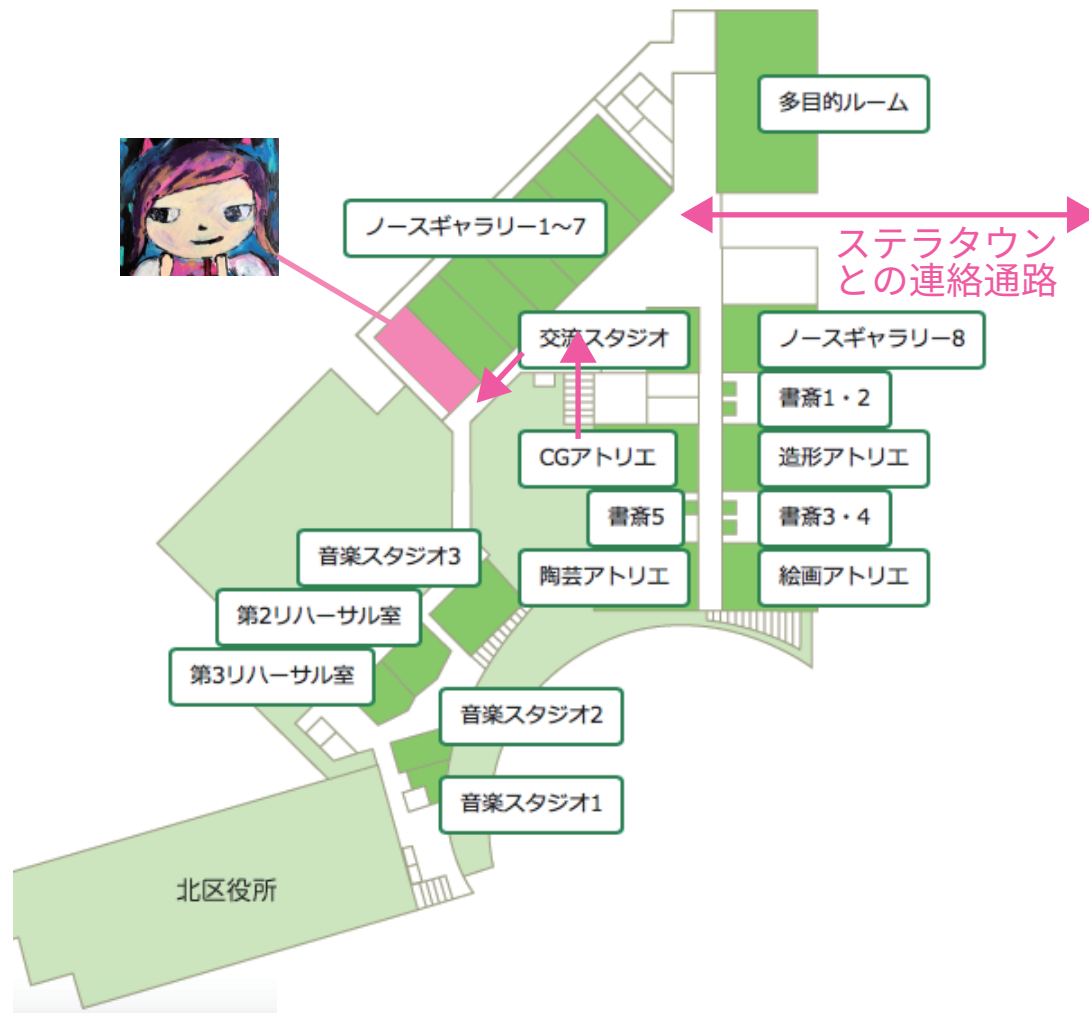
多目的ルーム

ノースギャラリー1～7

ステラタウン
との連絡通路

交流スタジオ

ノースギャラリー8

書斎1・2

CGアトリエ

造形アトリエ

書斎5

書斎3・4

音楽スタジオ3

陶芸アトリエ

絵画アトリエ

第2リハーサル室

第3リハーサル室

音楽スタジオ2

音楽スタジオ1

北区役所